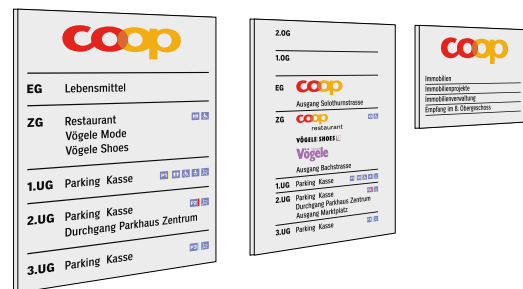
coop

EG Lebensmittel

ZG Restaurant
Vögele Mode
Vögele Shoes

1.UG Parking Kasse

2.UG Parking Kasse
Durchgang Parkhaus Zentrum

3.UG Parking Kasse

2.OG

1.OG

EG coop
Ausgang Solothurnstrasse

ZG coop restaurant
VÖGELE SHOES
Vögele
Ausgang Bachstrasse

1.UG Parking Kasse

2.UG Parking Kasse
Durchgang Parkhaus Zentrum
Ausgang Marktplatz

3.UG Parking Kasse

coop

Immobilien
Immobilienprojekte
Immobilienverwaltung
Empfang im 8. Obergeschoss